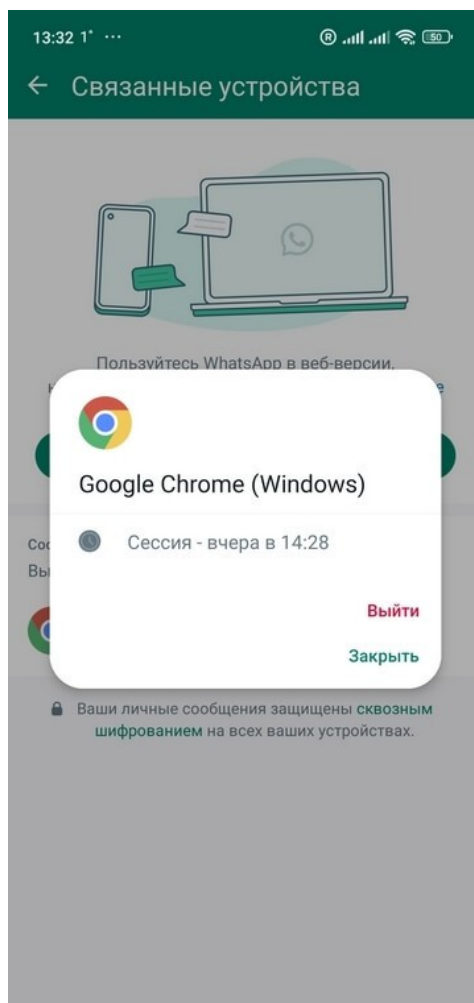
13:32 1˚ ··· 50

← Связанные устройства

Пользуйтесь WhatsApp в веб-версии,

Google Chrome (Windows)

Сессия - вчера в 14:28

Выйти

Закрыть

Ваши личные сообщения защищены сквозным шифрованием на всех ваших устройствах.